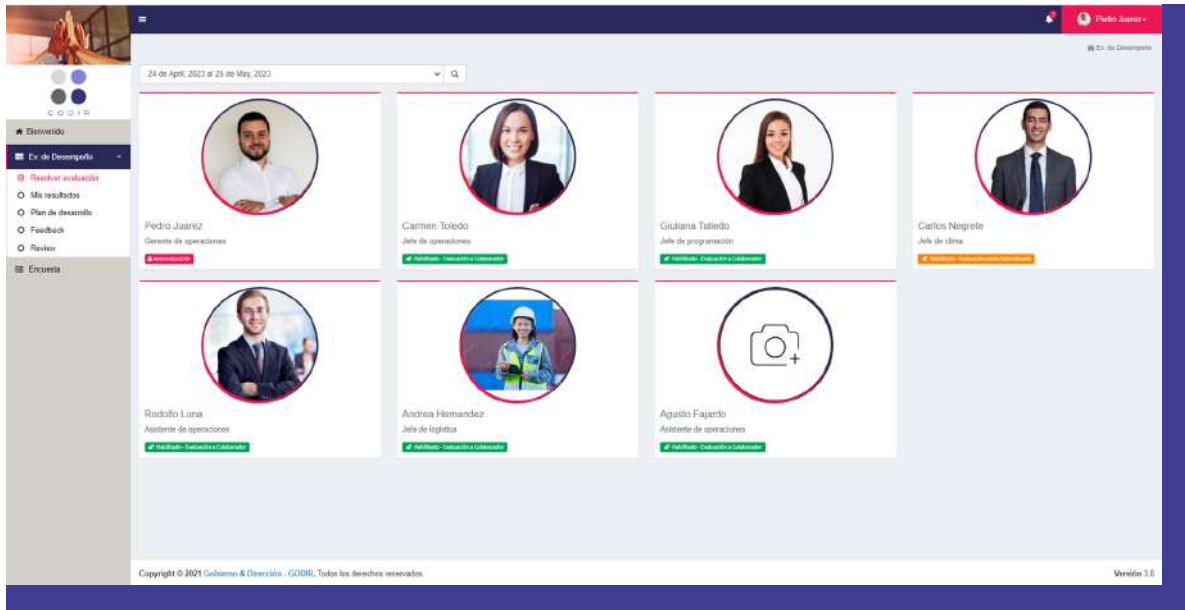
CODIR

Bienvenido

Ev. de Desempeño

Resolver evaluación

Mis resultados

Plan de desarrollo

Feedback

Review

Encuesta

Pedro Juarez

Ev. de Desempeño

24 de April, 2023 al 25 de May, 2023

Pedro Juarez
Gerente de operaciones
Autoevaluación

Carmen Toledo
Jefe de operaciones
Habilitado - Evaluación a Colaborador

Giuliana Talledo
Jefe de programación
Habilitado - Evaluación a Colaborador

Carlos Negrete
Jefe de clima
Habilitado - Evaluación como Subordinado

Rodolfo Luna
Asistente de operaciones
Habilitado - Evaluación a Colaborador

Andrea Hernandez
Jefe de logística
Habilitado - Evaluación a Colaborador

Agusto Fajardo
Asistente de operaciones
Habilitado - Evaluación a Colaborador

Copyright © 2021 Gobierno & Dirección - GODIR. Todos los derechos reservados.

Versión 3.6